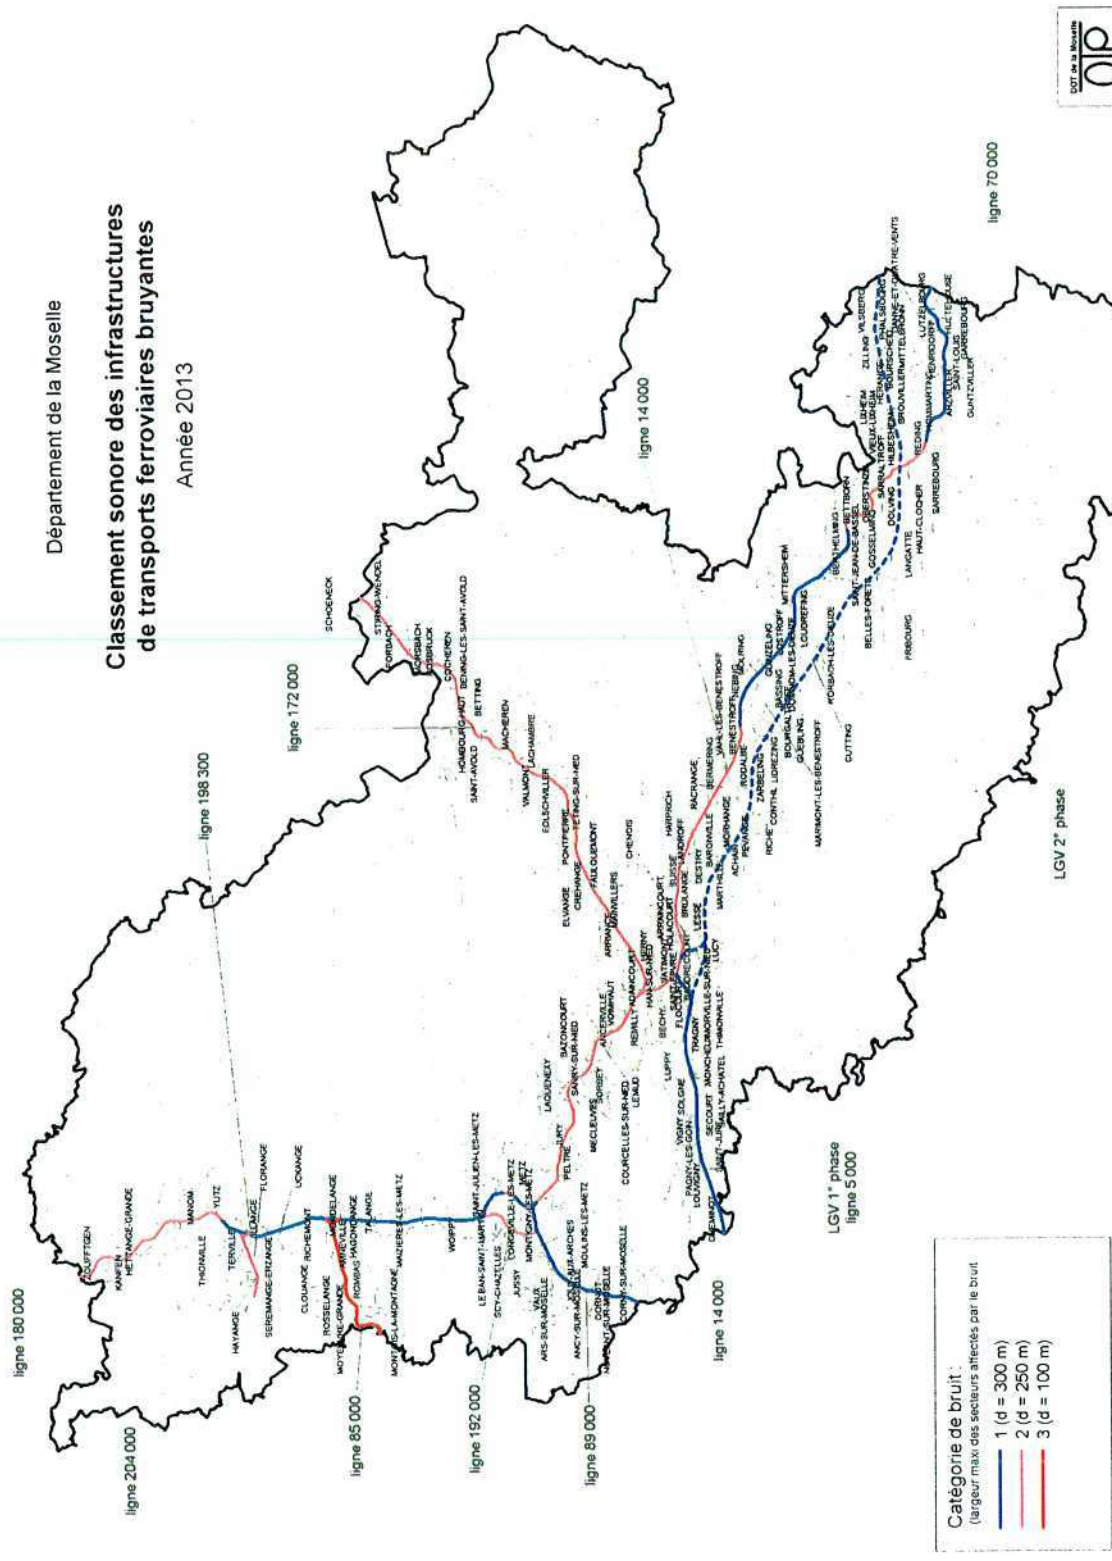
Département de la Moselle

Classement sonore des infrastructures de transports ferroviaires bruyantes

Année 2013

ligne 180 000
ligne 204 000
ligne 198 300
ligne 172 000
ligne 14 000
ligne 70 000
ligne 85 000
ligne 192 000
ligne 89 000
ligne 14 000
LGV 1° phase
ligne 5 000
LGV 2° phase

SCHOENECK
STIRING-WENDEL
FORBACH
MORSBACH
COCHEREN
BETTING
HOMBOURG-HAUT
BENING-LES-SAINT-AVOLD
SAINT-AVOLD
MACHEREN
VALMONT
LACHAMBRE
EBLSCHVILLER
PONTPIERRE
TETING-SUR-NIED
CREHANGE
FAULQUEMONT
ELVANGE
ARRIANCE
CHENOIS
HARPRICH
RACRANGE
BERMERING
VAHL-LES-BENESTROFF
BENESTROFF
NEBING
BOURGALTROFF
ZARBELING
LIDREZING
RICHE
CONTHIL
MORHANGE
ACHAIN
BARONVILLE
DESTRY
BRULANGE
LANDROFF
LESSE
LUCY
TRAGNY
MONCHEUX
THIMONVILLE
SECOURT
VIGNY
SOLGNE
PAGNY-LES-GOIN
LOUVIGNY
CHEMINOT
SAINT-JURE
AILLY-ACHATEL
LUPPY
BECHY
FLOCOURT
REMILLY
AOINCOURT
HAN-SUR-NIED
COURCELLES-SUR-NIED
LEMUD
MECLEUVES
ORNY
PELTRE
JURY
SANRY-SUR-NIED
LAQUENEXY
BAZONCOURT
ANCERVILLE
MARVILLE
THONVILLE
METZ
MONTIGNY-LES-METZ
MOULINS-LES-METZ
LONGEVILLE-LES-METZ
SAINT-JULIEN-LES-METZ
LE BAN-SAINT-MARTIN
SCY-CHAZELLES
JUSSY
VAUX
ARS-SUR-MOSELLE
ANCY-SUR-MOSELLE
DORNOT
NOVEANT-SUR-MOSELLE
CORNY-SUR-MOSELLE
WOIPPY
MAIZIERES-LES-METZ
TALANGE
HAGONDANGE
MONDELANGE
ROMBAS
AMNEVILLE
ROSSELANGE
MOYEUVRE-GRANDE
MONTOIS-LA-MONTAGNE
CLOUANGE
RICHEMONT
SEREMANGE-ERZANGE
HAYANGE
TERVILLE
THIONVILLE
ILLANGE
FLORANGE
UCKANGE
YUTZ
MANOM
HETTANGE-GRANDE
KANFEN
ZOUFFTGEN
MITTERSHEIM
LOUDREFING
FENETRANGE
BERTHELMING
BETTBORN
SAINT-JEAN-DE-BASSEL
GOSSELMING
BELLES-FORETS
ROHRBACH-LES-DIEUZE
GUEBLING
BASSING
MARMONT-LES-BENESTROFF
GUTTING
FRIBOURG
LANGATTE
HAUT-CLOCHER
SARREBOURG
REDING
DOLVING
HILBESHEIM
SARRALTROFF
LIXHEIM
ZILLING
VILSBERG
BROUVILLER
MITTELBRONN
LUTZELBOURG
HENRIDORFF
PHALSBOURG
DANNE-ET-QUATRE-VENTS
HOMMARTING
ARZVILLER
SAINT-LOUIS
GUNTZVILLER

Catégorie de bruit :
(largeur maxi des secteurs affectés par le bruit)
1 (d = 300 m)
2 (d = 250 m)
3 (d = 100 m)

DDT de la Moselle